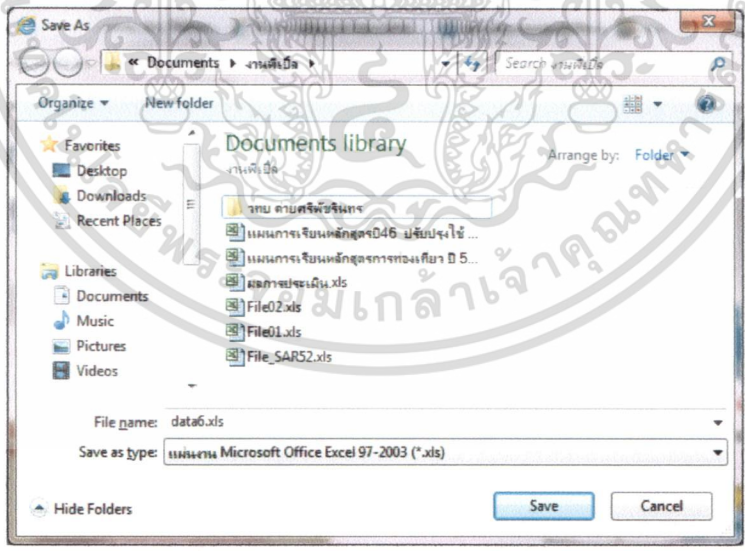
Save As

« Documents ▸ งานพิเบิล ▸

Search งานพิเบิล

Organize ▾ New folder

Favorites
Desktop
Downloads
Recent Places

Libraries
Documents
Music
Pictures
Videos

Documents library
งานพิเบิล

Arrange by: Folder ▾

จทบ ตามศรีพัชรินทร
แผนการเรียนหลักสูตร46 ปรับปรุงใช้ ...
แผนการเรียนหลักสูตรการท่องเที่ยว ปี 5...
ผลการประเมิน.xls
File02.xls
File01.xls
File_SAR52.xls

File name: data6.xls

Save as type: แผ่นงาน Microsoft Office Excel 97-2003 (*.xls)

Hide Folders

Save Cancel

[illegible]เกล้าเจ้าคุณทหาร